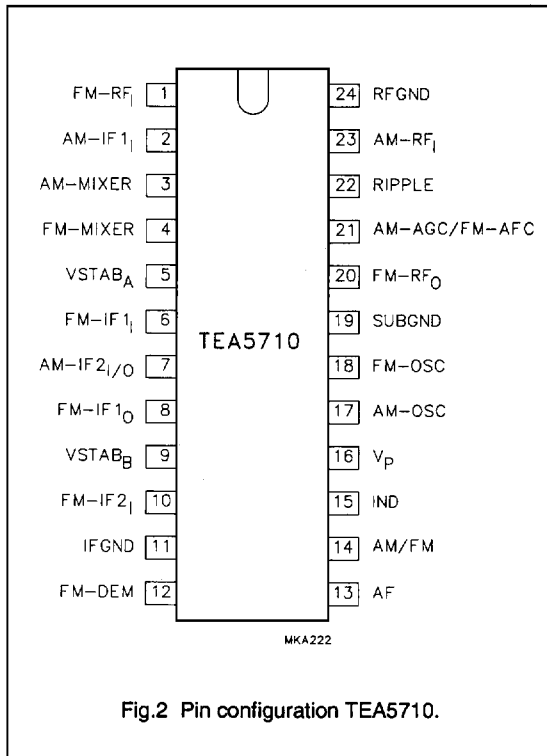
FM–RF$_I$ 1
AM–IF1$_I$ 2
AM–MIXER 3
FM–MIXER 4
VSTAB$_A$ 5
FM–IF1$_I$ 6
AM–IF2$_{I/O}$ 7
FM–IF1$_O$ 8
VSTAB$_B$ 9
FM–IF2$_I$ 10
IFGND 11
FM–DEM 12

TEA5710

24 RFGND
23 AM–RF$_I$
22 RIPPLE
21 AM–AGC/FM–AFC
20 FM–RF$_O$
19 SUBGND
18 FM–OSC
17 AM–OSC
16 V$_P$
15 IND
14 AM/FM
13 AF

MKA222

Fig.2 Pin configuration TEA5710.